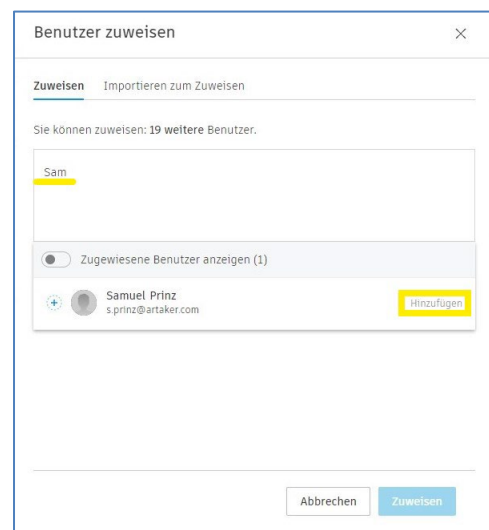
Benutzer zuweisen

×

Zuweisen   Importieren zum Zuweisen

Sie können zuweisen: 19 weitere Benutzer.

Sam

Zugewiesene Benutzer anzeigen (1)

Samuel Prinz
s.prinz@artaker.com

Hinzufügen

Abbrechen   Zuweisen